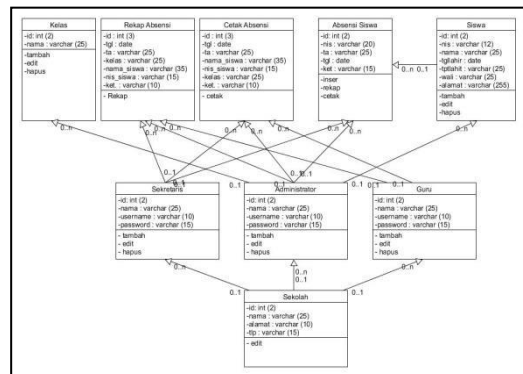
Kelas
-id : int (2)
-nama : varchar (25)
-tambah
-edit
-hapus

Rekap Absensi
-id : int (3)
-tgl : date
-ta : varchar (25)
-kelas : varchar (25)
-nama_siswa : varchar (35)
-nis_siswa : varchar (15)
-ket. : varchar (10)
- Rekap

Cetak Absensi
-id : int (3)
-tgl : date
-ta : varchar (25)
-nama_siswa : varchar (35)
-nis_siswa : varchar (15)
-kelas : varchar (25)
-ket. : varchar (10)
- cetak

Absensi Siswa
-id : int (2)
-nis : varchar (20)
-ta : varchar (25)
-tgl : date
-ket : varchar (15)
-inser
-rekap
-cetak

Siswa
-id : int (2)
-nis : varchar (12)
-nama : varchar (25)
-tglahir : date
-tptlahir : varchar (25)
-wali : varchar (25)
-alamat : varchar (255)
-tambah
-edit
-hapus

0..n 0..1
0..n
0..n
0..n
0..n
0..n
0..n
0..1
0..1
0..1
0..1

Sekretaris
-id : int (2)
-nama : varchar (25)
-username : varchar (10)
-password : varchar (15)
- tambah
- edit
- hapus

Administrator
-id : int (2)
-nama : varchar (25)
-username : varchar (10)
-password : varchar (15)
- tambah
- edit
- hapus

Guru
-id : int (2)
-nama : varchar (25)
-username : varchar (10)
-password : varchar (15)
- tambah
- edit
- hapus

0..n
0..n
0..n
0..1
0..1

Sekolah
-id : int (2)
-nama : varchar (25)
-alamat : varchar (10)
-tlp : varchar (15)
- edit